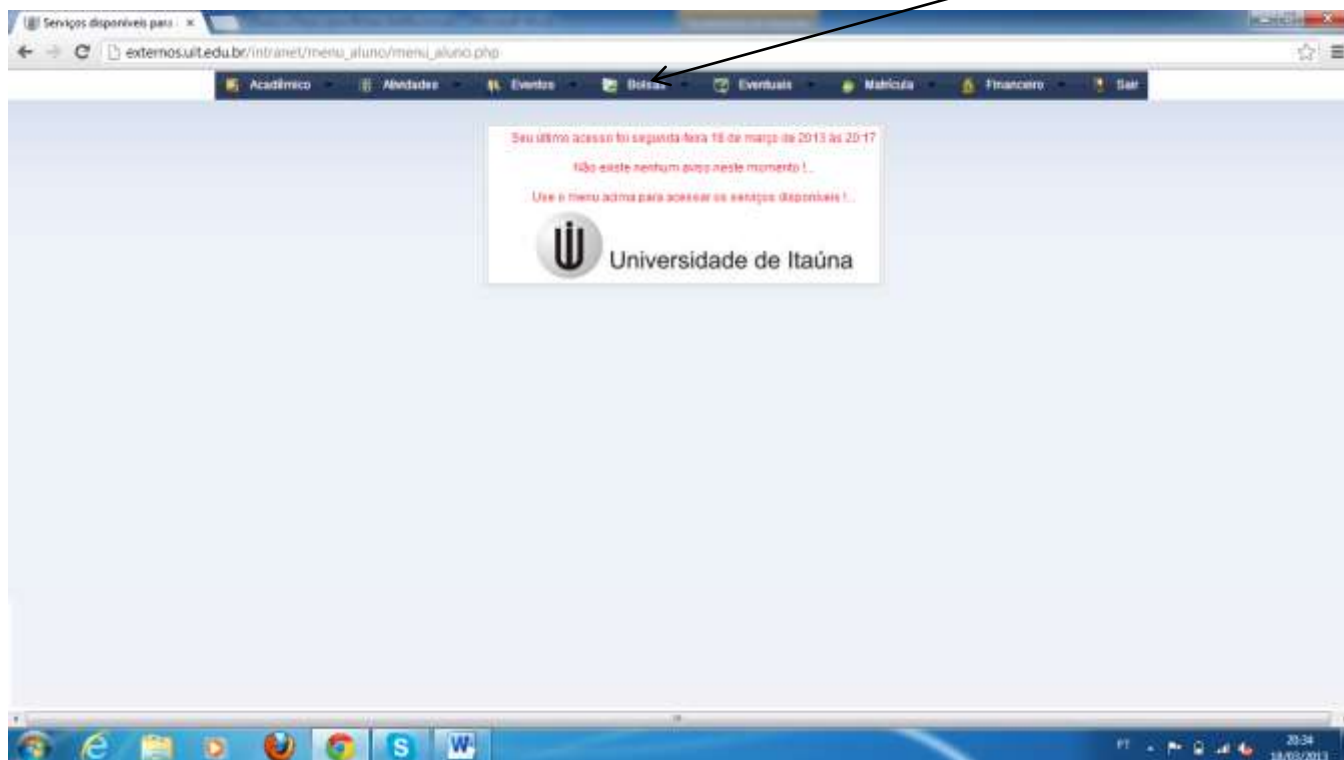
Serviços disponiveis para ×

externos.uit.edu.br/intranet/menu_aluno/menu_aluno.php

Acadêmico Atividades Eventos Bolsas Eventuais Matrícula Financeiro Sair

Seu último acesso foi segunda-feira 18 de março de 2013 às 20:17

Não existe nenhum aviso neste momento !...

Use o menu acima para acessar os serviços disponíveis !...

Universidade de Itaúna

PT 20:34 18/03/2013